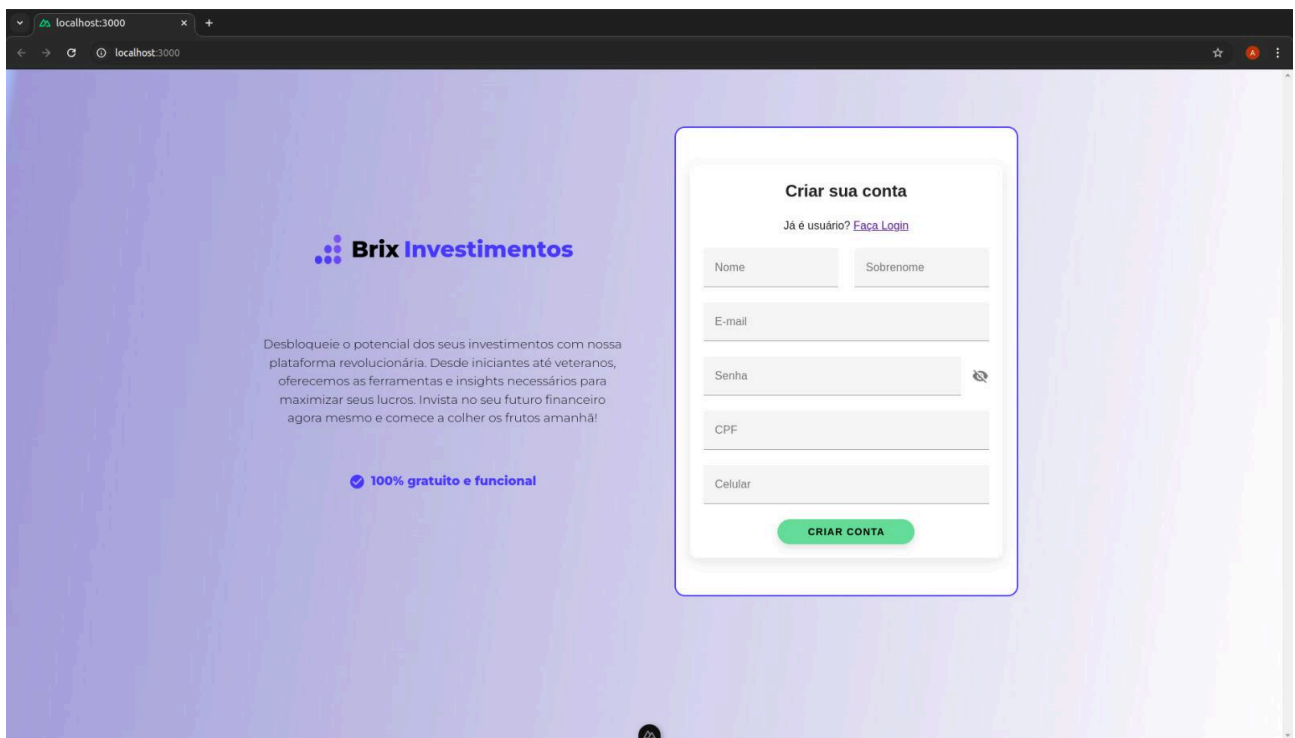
localhost:3000

localhost:3000

A

Brix Investimentos

Desbloqueie o potencial dos seus investimentos com nossa plataforma revolucionária. Desde iniciantes até veteranos, oferecemos as ferramentas e insights necessários para maximizar seus lucros. Invista no seu futuro financeiro agora mesmo e comece a colher os frutos amanhã!

100% gratuito e funcional

Criar sua conta

Já é usuário? Faça Login

Nome

Sobrenome

E-mail

Senha

CPF

Celular

CRIAR CONTA